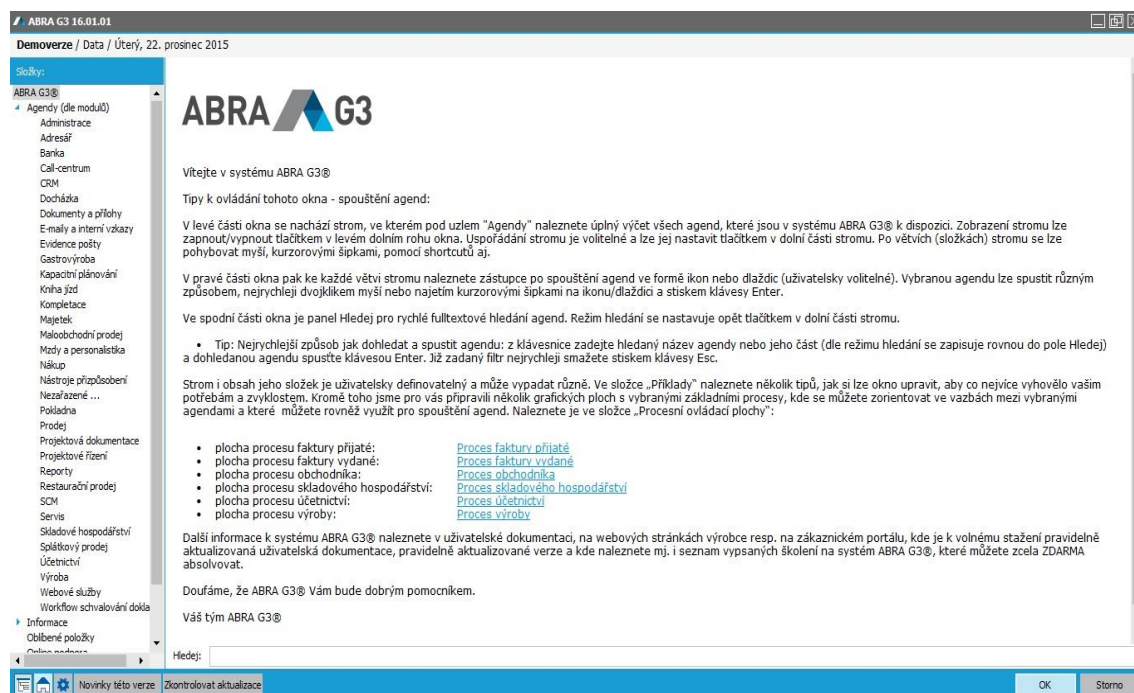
ABRA G3 16.01.01

Demoverze / Data / Úterý, 22. prosinec 2015

Složky:

ABRA G3®
Agendy (dle modulů)
Administrace
Adresář
Banka
Call-centrum
CRM
Docházka
Dokumenty a přílohy
E-maily a interní vzkazy
Evidence pošty
Gastrovýroba
Kapacitní plánování
Kniha jízd
Kompletace
Majetek
Maloobchodní prodej
Mzdy a personalistika
Nákup
Nástroje přizpůsobení
Nezařazené ...
Pokladna
Prodej
Projektová dokumentace
Projektové řízení
Reporty
Restaurační prodej
SCM
Servis
Skladové hospodářství
Splátkový prodej
Účetnictví
Výroba
Webové služby
Workflow schvalování dokla
Informace
Oblíbené položky
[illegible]

ABRA G3

Vítejte v systému ABRA G3®

Tipy k ovládání tohoto okna - spouštění agend:

V levé části okna se nachází strom, ve kterém pod uzlem "Agendy" naleznete úplný výčet všech agend, které jsou v systému ABRA G3® k dispozici. Zobrazení stromu lze zapnout/vypnout tlačítkem v levém dolním rohu okna. Uspořádání stromu je volitelné a lze jej nastavit tlačítkem v dolní části stromu. Po větvích (složkách) stromu se lze pohybovat myší, kurzorovými šipkami, pomocí shortcutů aj.

V pravé části okna pak ke každé větvi stromu naleznete zástupce po spouštění agend ve formě ikon nebo dlaždic (uživatelsky volitelné). Vybranou agendu lze spustit různým způsobem, nejrychleji dvojklikem myší nebo najetím kurzorovými šipkami na ikonu/dlaždici a stiskem klávesy Enter.

Ve spodní části okna je panel Hledej pro rychlé fulltextové hledání agend. Režim hledání se nastavuje opět tlačítkem v dolní části stromu.

• Tip: Nejrychlejší způsob jak dohledat a spustit agendu: z klávesnice zadejte hledaný název agendy nebo jeho část (dle režimu hledání se zapisuje rovnou do pole Hledej) a dohledanou agendu spusťte klávesou Enter. Již zadaný filtr nejrychleji smažete stiskem klávesy Esc.

Strom i obsah jeho složek je uživatelsky definovatelný a může vypadat různě. Ve složce „Příklady" naleznete několik tipů, jak si lze okno upravit, aby co nejvíce vyhovělo vašim potřebám a zvyklostem. Kromě toho jsme pro vás připravili několik grafických ploch s vybranými základními procesy, kde se můžete zorientovat ve vazbách mezi vybranými agendami a které můžete rovněž využít pro spouštění agend. Naleznete je ve složce „Procesní ovládací plochy":

• plocha procesu faktury přijaté: Proces faktury přijaté
• plocha procesu faktury vydané: Proces faktury vydané
• plocha procesu obchodníka: Proces obchodníka
• plocha procesu skladového hospodářství: Proces skladového hospodářství
• plocha procesu účetnictví: Proces účetnictví
• plocha procesu výroby: Proces výroby

Další informace k systému ABRA G3® naleznete v uživatelské dokumentaci, na webových stránkách výrobce resp. na zákaznickém portálu, kde je k volnému stažení pravidelně aktualizovaná uživatelská dokumentace, pravidelně aktualizované verze a kde naleznete mj. i seznam vypsaných školení na systém ABRA G3®, které můžete zcela ZDARMA absolvovat.

Doufáme, že ABRA G3® Vám bude dobrým pomocníkem.

Váš tým ABRA G3®

Hledej:

Novinky této verze Zkontrolovat aktualizace

OK Storno